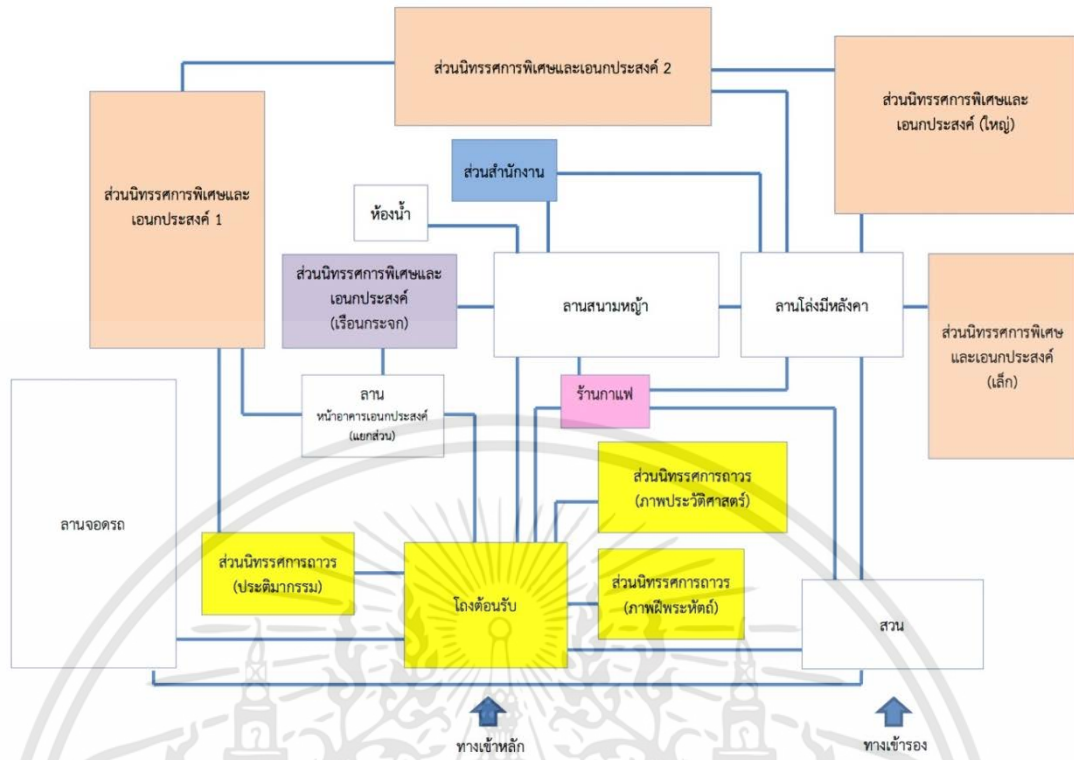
ส่วนนิทรรศการพิเศษและเอนกประสงค์ 2

ส่วนนิทรรศการพิเศษและเอนกประสงค์ (ใหญ่)

ส่วนนิทรรศการพิเศษและเอนกประสงค์ 1

ส่วนสำนักงาน

ห้องน้ำ

ส่วนนิทรรศการพิเศษและเอนกประสงค์ (เรือนกระจก)

ลานสนามหญ้า

ลานโล่งมีหลังคา

ส่วนนิทรรศการพิเศษและเอนกประสงค์ (เล็ก)

ลาน หน้าอาคารเอนกประสงค์ (แยกส่วน)

ร้านกาแฟ

ลานจอดรถ

ส่วนนิทรรศการถาวร (ภาพประวัติศาสตร์)

ส่วนนิทรรศการถาวร (ประติมากรรม)

โถงต้อนรับ

ส่วนนิทรรศการถาวร (ภาพฝีพระหัตถ์)

สวน

ทางเข้าหลัก

ทางเข้ารอง